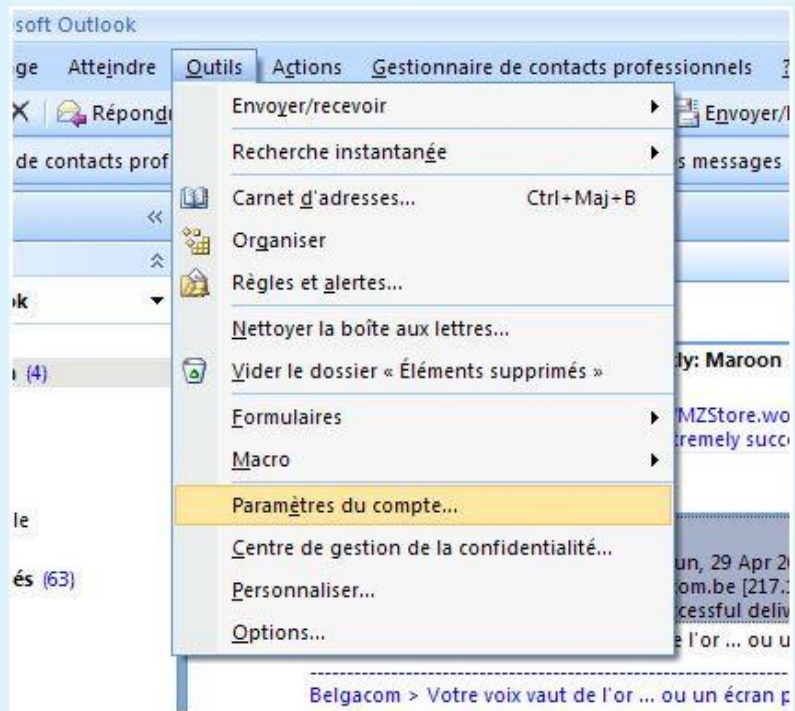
soft Outlook

ge Atteindre Outils Actions Gestionnaire de contacts professionnels ?

X Répond

de contacts prof

ok

(4)

le

és (63)

Envoyer/recevoir

Recherche instantanée

Carnet d'adresses... Ctrl+Maj+B

Organiser

Règles et alertes...

Nettoyer la boîte aux lettres...

Vider le dossier « Éléments supprimés »

Formulaires

Macro

Paramètres du compte...

Centre de gestion de la confidentialité...

Personnaliser...

Options...

Envoyer/

s messages

dy: Maroon

MZStore.wo

tremely succ

un, 29 Apr 2

om.be [217.

cessful deliv

l'or ... ou u

Belgacom > Votre voix vaut de l'or ... ou un écran p